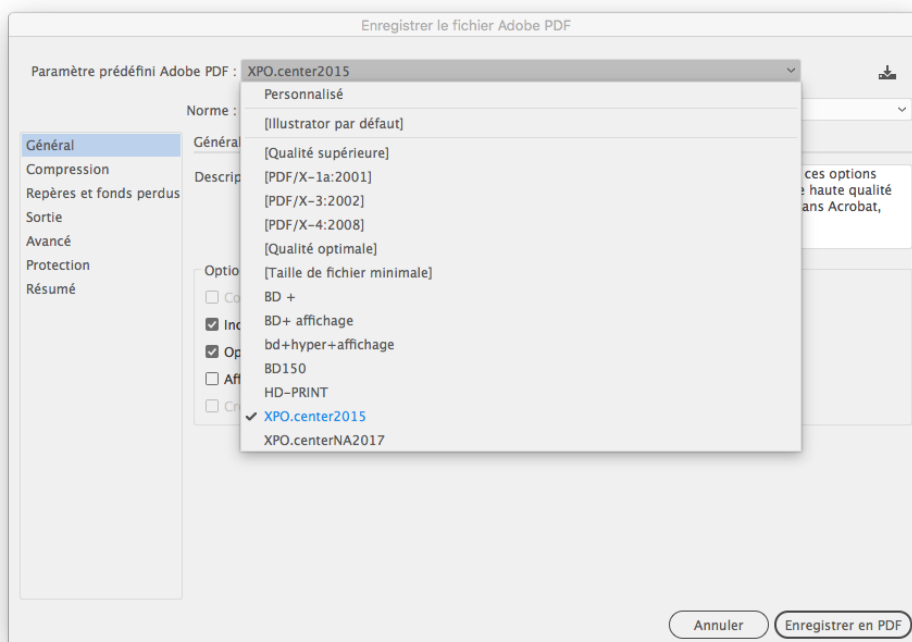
Enregistrer le fichier Adobe PDF

Paramètre prédéfini Adobe PDF : XPO.center2015

Norme :

Personnalisé
[Illustrator par défaut]
[Qualité supérieure]
[PDF/X-1a:2001]
[PDF/X-3:2002]
[PDF/X-4:2008]
[Qualité optimale]
[Taille de fichier minimale]
BD +
BD+ affichage
bd+hyper+affichage
BD150
HD-PRINT
✓ XPO.center2015
XPO.centerNA2017

Général
Compression
Repères et fonds perdus
Sortie
Avancé
Protection
Résumé

Généra
Descrip
ces options
e haute qualité
ans Acrobat,

Optio
Co
Inc
Op
Aff
Cr

Annuler
Enregistrer en PDF